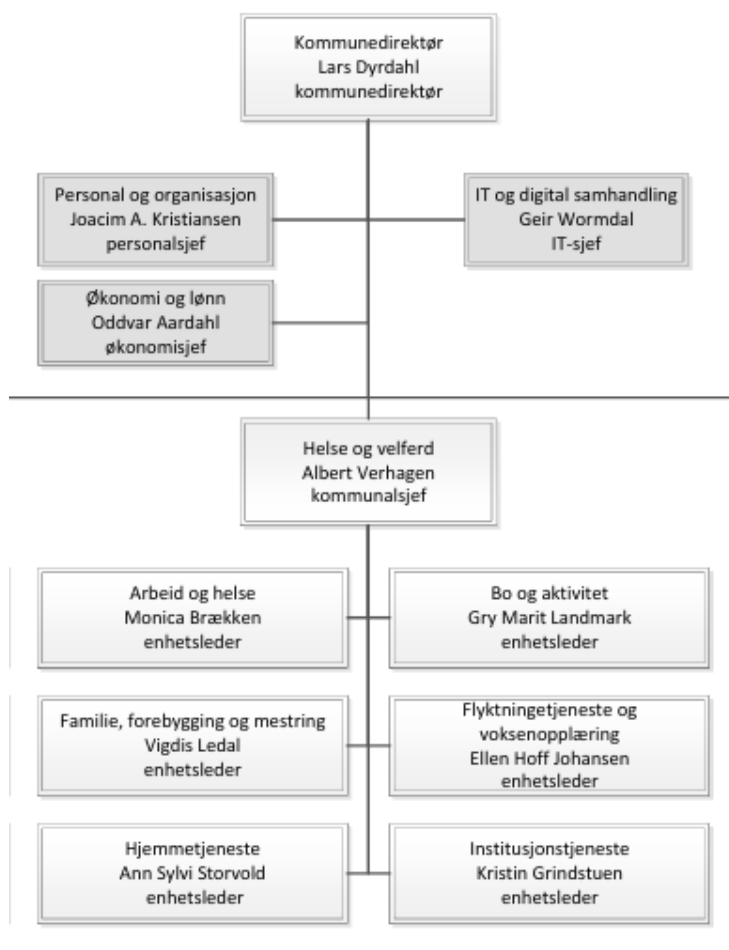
Kommunedirektør
Lars Dyrdahl
kommunedirektør

Personal og organisasjon
Joacim A. Kristiansen
personalsjef

IT og digital samhandling
Geir Wormdal
IT-sjef

Økonomi og lønn
Oddvar Aardahl
økonomisjef

Helse og velferd
Albert Verhagen
kommunalsjef

Arbeid og helse
Monica Brækken
enhetsleder

Bo og aktivitet
Gry Marit Landmark
enhetsleder

Familie, forebygging og mestring
Vigdis Ledal
enhetsleder

Flyktningetjeneste og voksenopplæring
Ellen Hoff Johansen
enhetsleder

Hjemmetjeneste
Ann Sylvi Storvold
enhetsleder

Institusjonstjeneste
Kristin Grindstuen
enhetsleder